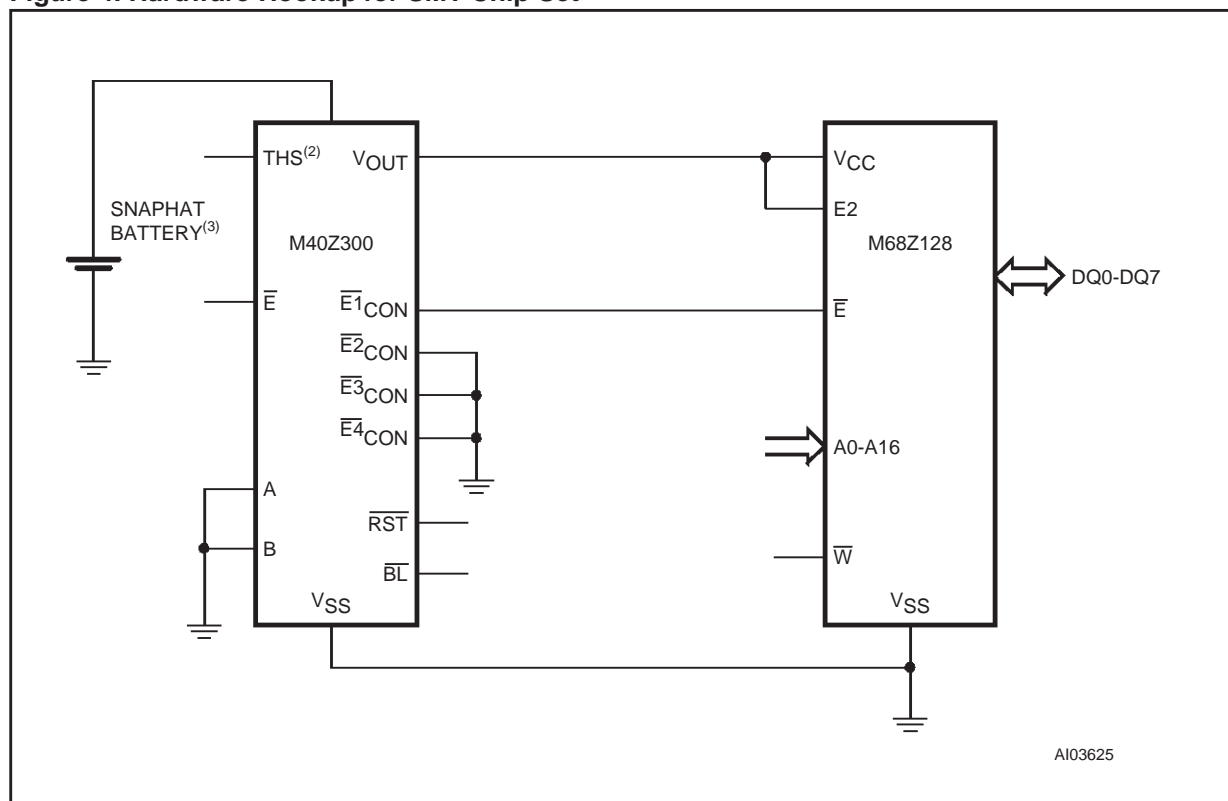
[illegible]

THS$^{(2)}$
$V_{OUT}$
SNAPHAT BATTERY$^{(3)}$
M40Z300
$\overline{E}$
$\overline{E1}_{CON}$
$\overline{E2}_{CON}$
$\overline{E3}_{CON}$
$\overline{E4}_{CON}$
A
B
$\overline{RST}$
$\overline{BL}$
$V_{SS}$

$V_{CC}$
E2
M68Z128
DQ0-DQ7
$\overline{E}$
A0-A16
$\overline{W}$
$V_{SS}$

AI03625